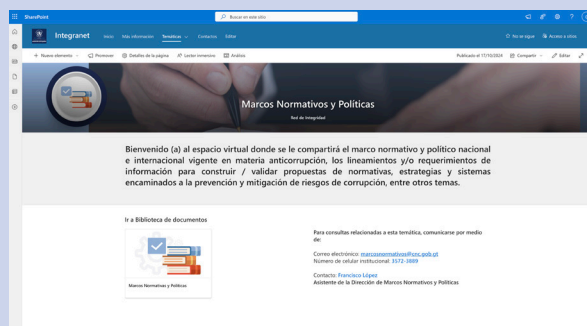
SharePoint

Buscar en este sitio

Integranet

Inicio Más información Temáticas Contactos Editar

No se sigue Acceso a otros

+ Nuevo elemento Promover Detalles de la página Lector inmersivo Análisis

Publicado el 17/10/2024 Compartir Editar

Marcos Normativos y Políticas

Red de Integridad

Bienvenido (a) al espacio virtual donde se le compartirá el marco normativo y político nacional e internacional vigente en materia anticorrupción, los lineamientos y/o requerimientos de información para construir / validar propuestas de normativas, estrategias y sistemas encaminados a la prevención y mitigación de riesgos de corrupción, entre otros temas.

Ir a Biblioteca de documentos

Marcos Normativos y Políticas

Para consultas relacionadas a esta temática, comunicarse por medio de:

Correo electrónico: marcosnormativos@csc.gob.pl
Número de celular institucional: 3572-3889

Contacto: Francisco López
Asistente de la Dirección de Marcos Normativos y Políticas